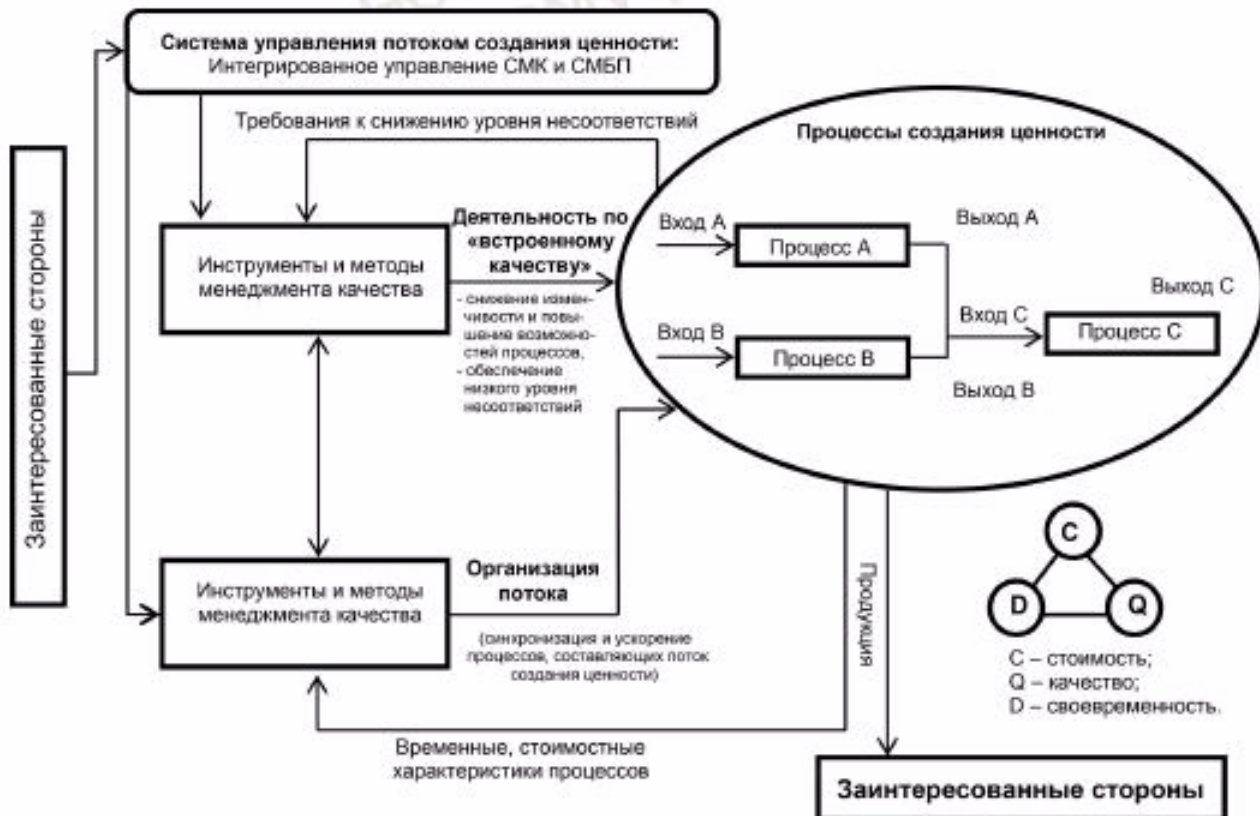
Система управления потоком создания ценности:
Интегрированное управление СМК и СМБП

Заинтересованные стороны

Требования к снижению уровня несоответствий

Процессы создания ценности

Инструменты и методы менеджмента качества

Деятельность по «встроенному качеству»

- снижение изменчивости и повышение возможностей процессов,
- обеспечение низкого уровня несоответствий

Вход А

Процесс А

Выход А

Выход С

Вход С

Процесс С

Вход В

Процесс В

Выход В

Инструменты и методы менеджмента качества

Организация потока

(синхронизация и ускорение процессов, составляющих поток создания ценности)

Продукция

C

D

Q

С – стоимость;
Q – качество;
D – своевременность.

Временные, стоимостные характеристики процессов

Заинтересованные стороны